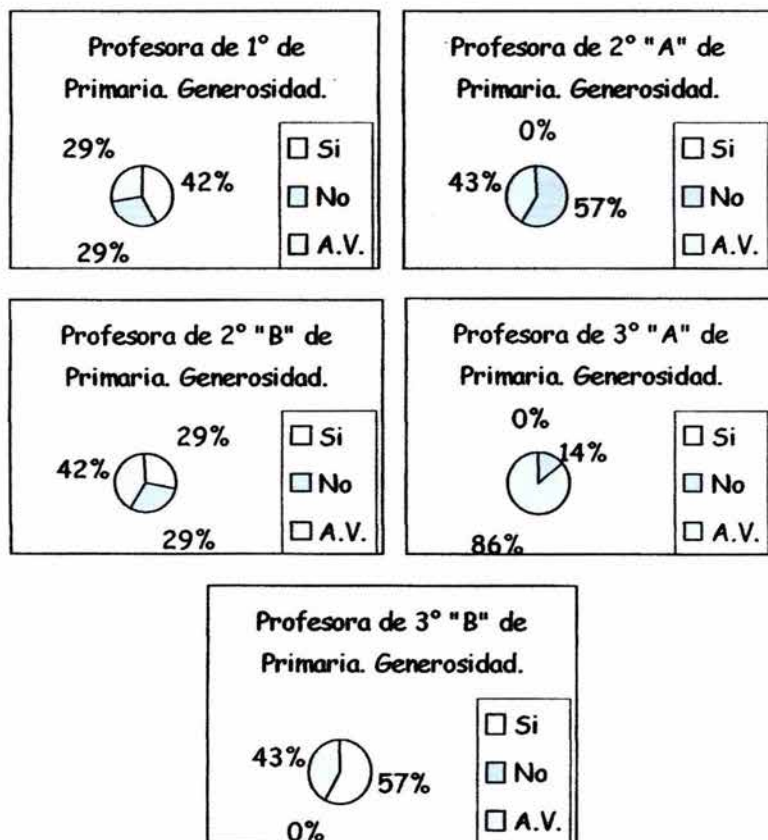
Profesora de 1° de Primaria. Generosidad.

29%
42%
29%

☐ Si
☐ No
☐ A.V.

Profesora de 2° "A" de Primaria. Generosidad.

0%
43%
57%

☐ Si
☐ No
☐ A.V.

Profesora de 2° "B" de Primaria. Generosidad.

29%
42%
29%

☐ Si
☐ No
☐ A.V.

Profesora de 3° "A" de Primaria. Generosidad.

0%
14%
86%

☐ Si
☐ No
☐ A.V.

Profesora de 3° "B" de Primaria. Generosidad.

43%
57%
0%

☐ Si
☐ No
☐ A.V.